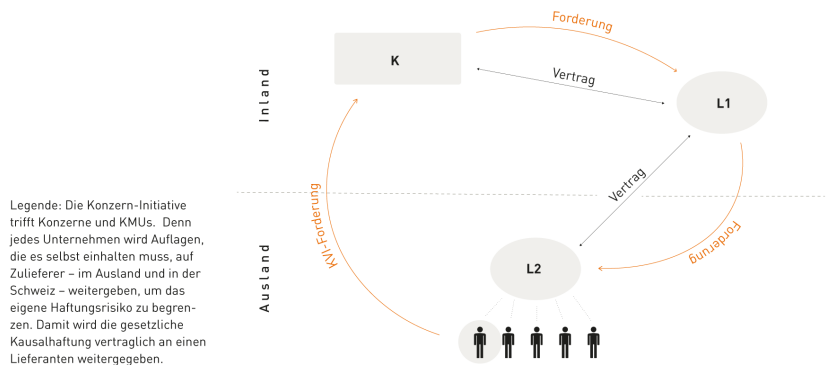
Legende: Die Konzern-Initiative trifft Konzerne und KMUs. Denn jedes Unternehmen wird Auflagen, die es selbst einhalten muss, auf Zulieferer – im Ausland und in der Schweiz – weitergeben, um das eigene Haftungsrisiko zu begrenzen. Damit wird die gesetzliche Kausalhaftung vertraglich an einen Lieferanten weitergegeben.

Inland

Ausland

K

Forderung

Vertrag

L1

Vertrag

Forderung

KVI-Forderung

L2